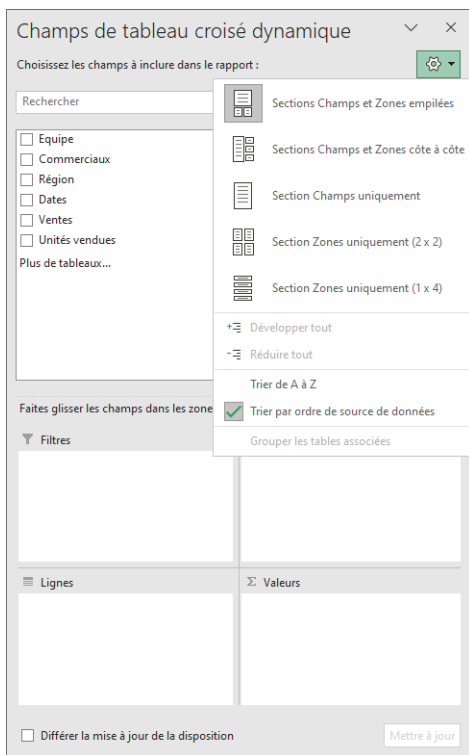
Champs de tableau croisé dynamique

Choisissez les champs à inclure dans le rapport :

Rechercher

Equipe
Commerciaux
Région
Dates
Ventes
Unités vendues
Plus de tableaux...

Sections Champs et Zones empilées
Sections Champs et Zones côte à côte
Section Champs uniquement
Section Zones uniquement (2 x 2)
Section Zones uniquement (1 x 4)
Développer tout
Réduire tout
Trier de A à Z
Trier par ordre de source de données
Grouper les tables associées

Faites glisser les champs dans les zone

Filtres

Lignes

Σ Valeurs

Différer la mise à jour de la disposition

Mettre à jour